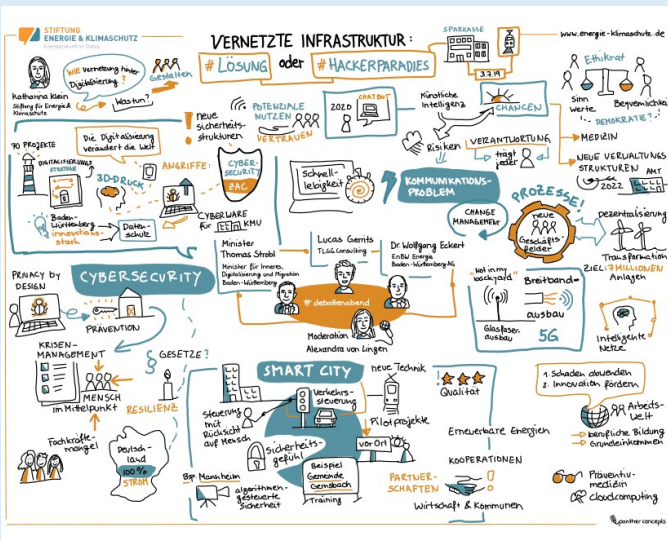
STIFTUNG ENERGIE & KLIMASCHUTZ
Energiezukunft im Dialog

VERNETZTE INFRASTRUKTUR:
#LÖSUNG oder #HACKERPARADIES

SPARKASSE
3.2.19
www.energie-klimaschutz.de

Katharina Klein
Stiftung für Energie & Klimaschutz

Wie Vernetzung hinter Digitalisierung
Was tun?
GESTALTEN

neue Sicherheitsstrukturen
POTENZIALE NUTZEN
VERTRAUEN

2020
CHATBOT
Künstliche Intelligenz
CHANCEN
Risiken
VERANTWORTUNG
trägt jeder

Ethikrat
Sinn
Werte
Bequemlichkeit
DEMOKRATIE?
MEDIZIN
NEUE VERWALTUNGSSTRUKTUREN
2022
AMT

70 PROJEKTE
Die Digitalisierung verändert die Welt
DIGITALISIERUNGSSTRATEGIE
3D-DRUCK
ANGRIFFE
CYBERSECURITY ZAC
Baden-Württemberg
innovationsstark
Datenschutz
CYBERWARE für KMU

Schnelllebigkeit
KOMMUNIKATIONSPROBLEM
CHANGE MANAGEMENT
PROZESSE
neue Geschäftsfelder
Dezentralisierung
Transformation
ZIEL: 7 MILLIONEN Anlagen

Minister Thomas Strobl
Minister für Inneres, Digitalisierung und Migration Baden-Württemberg
Lucas Gerrits
TLGG Consulting
Dr. Wolfgang Eckert
EnBW Energie Baden-Württemberg AG
#debattenabend
Moderation
Alexandra von Lingen

PRIVACY BY DESIGN
CYBERSECURITY
PRÄVENTION
KRISENMANAGEMENT
MENSCH im Mittelpunkt
RESILIENZ
GESETZE?
Fachkräftemangel
Deutschland 100% STROM

"Not in my backyard"
Breitbandausbau
Glasfaserausbau
5G
Intelligente Netze

SMART CITY
neue Technik
Steuerung mit Rücksicht auf Mensch
Verkehrssteuerung
Pilotprojekte
Sicherheitsgefühl
vor Ort
Bsp. Mannheim
algorithmengesteuerte Sicherheit
Beispiel Gemeinde Simbach
Training

Qualität
Erneuerbare Energien
KOOPERATIONEN
PARTNERSCHAFTEN
Wirtschaft & Kommunen

1. Schaden abwenden
2. Innovation fördern
Arbeitswelt
berufliche Bildung
Grundeinkommen
Präventivmedizin
Cloudcomputing

panther concepts